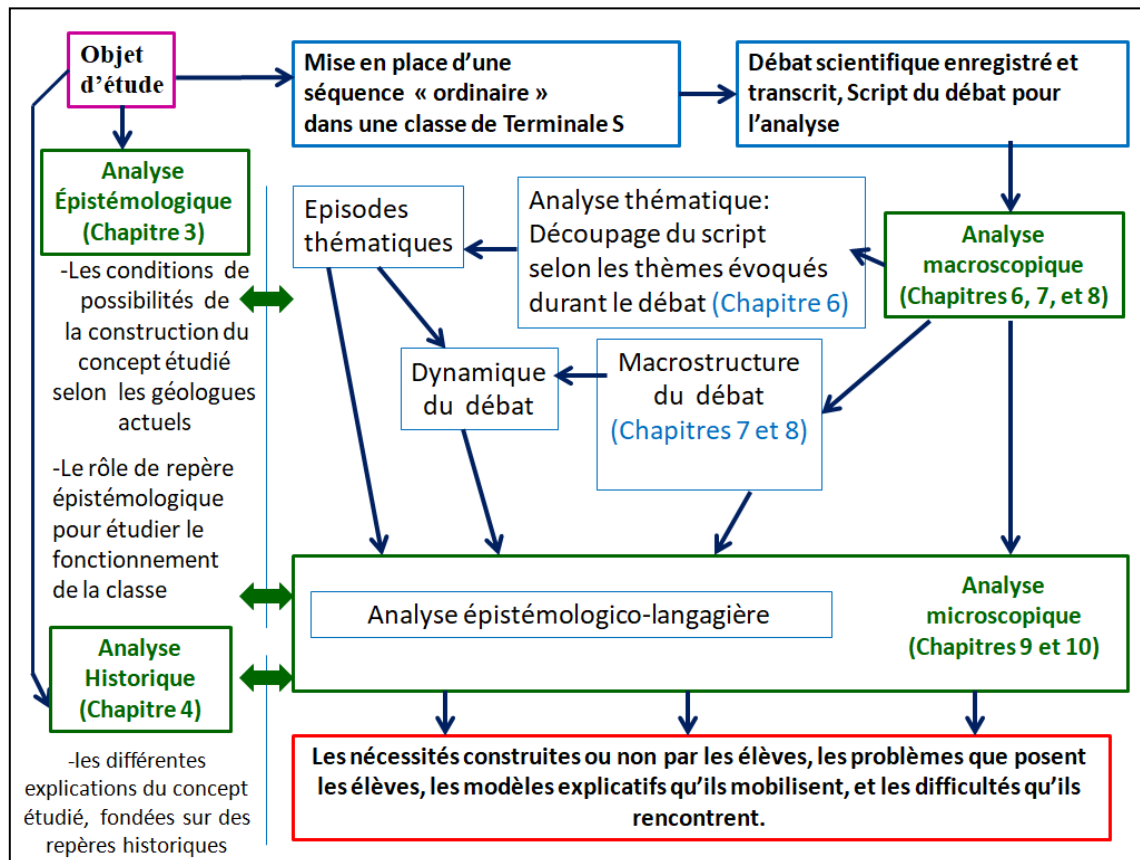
Objet d'étude

Mise en place d'une séquence « ordinaire » dans une classe de Terminale S

Débat scientifique enregistré et transcrit, Script du débat pour l'analyse

Analyse Épistémologique (Chapitre 3)

-Les conditions de possibilités de la construction du concept étudié selon les géologues actuels

-Le rôle de repère épistémologique pour étudier le fonctionnement de la classe

Episodes thématiques

Analyse thématique: Découpage du script selon les thèmes évoqués durant le débat (Chapitre 6)

Analyse macroscopique (Chapitres 6, 7, et 8)

Dynamique du débat

Macrostructure du débat (Chapitres 7 et 8)

Analyse épistémologico-langagière

Analyse microscopique (Chapitres 9 et 10)

Analyse Historique (Chapitre 4)

-les différentes explications du concept étudié, fondées sur des repères historiques

Les nécessités construites ou non par les élèves, les problèmes que posent les élèves, les modèles explicatifs qu'ils mobilisent, et les difficultés qu'ils rencontrent.